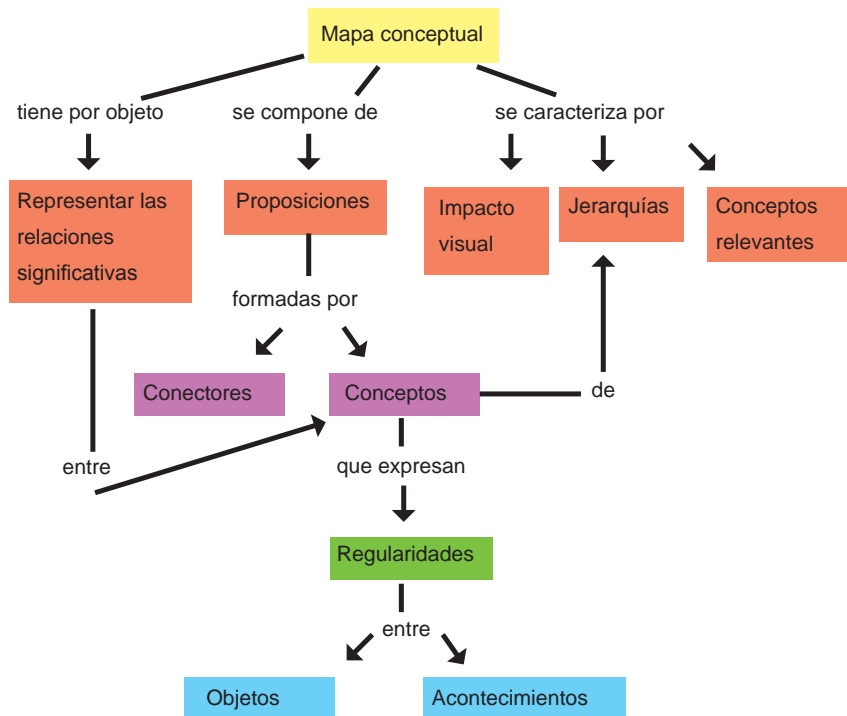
Mapa conceptual

tiene por objeto

se compone de

se caracteriza por

Representar las relaciones significativas

Proposiciones

Impacto visual

Jerarquías

Conceptos relevantes

formadas por

Conectores

Conceptos

de

entre

que expresan

Regularidades

entre

Objetos

Acontecimientos